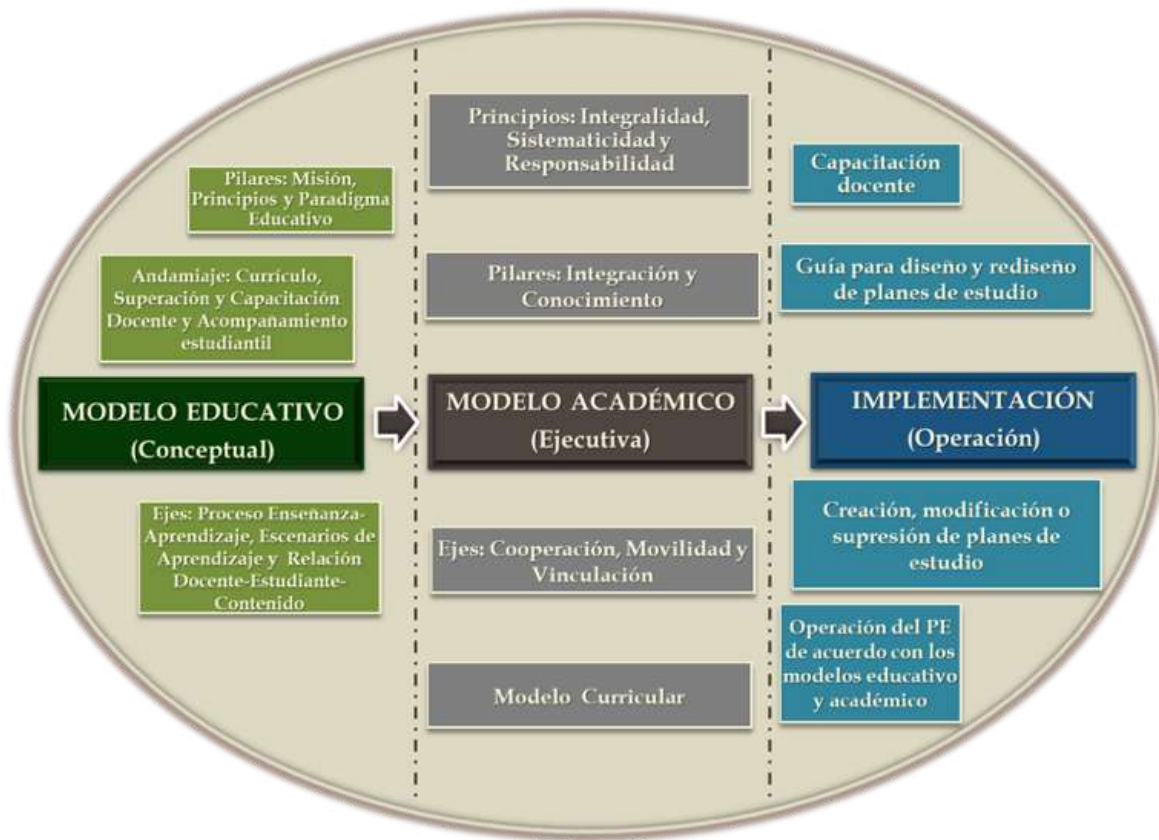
Pilares: Misión, Principios y Paradigma Educativo

Andamiaje: Currículo, Superación y Capacitación Docente y Acompañamiento estudiantil

MODELO EDUCATIVO (Conceptual)

Ejes: Proceso Enseñanza-Aprendizaje, Escenarios de Aprendizaje y Relación Docente-Estudiante-Contenido

Principios: Integralidad, Sistematicidad y Responsabilidad

Pilares: Integración y Conocimiento

MODELO ACADÉMICO (Ejecutiva)

Ejes: Cooperación, Movilidad y Vinculación

Modelo Curricular

Capacitación docente

Guía para diseño y rediseño de planes de estudio

IMPLEMENTACIÓN (Operación)

Creación, modificación o supresión de planes de estudio

Operación del PE de acuerdo con los modelos educativo y académico